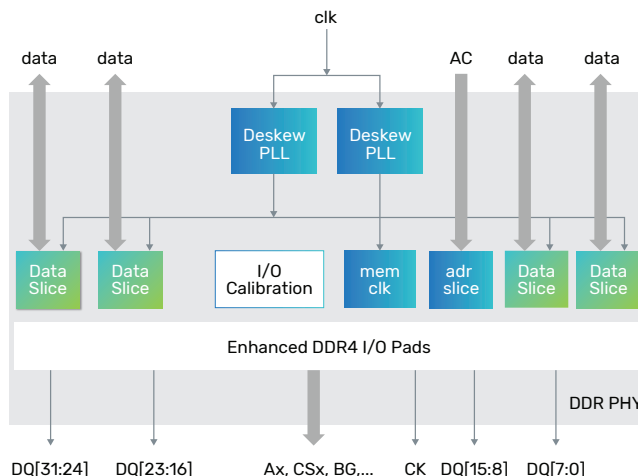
clk

data data AC data data

Deskew PLL

Deskew PLL

Data Slice

Data Slice

I/O Calibration

mem clk

adr slice

Data Slice

Data Slice

Enhanced DDR4 I/O Pads

DDR PHY

DQ[31:24] DQ[23:16] Ax, CSx, BG,... CK DQ[15:8] DQ[7:0]